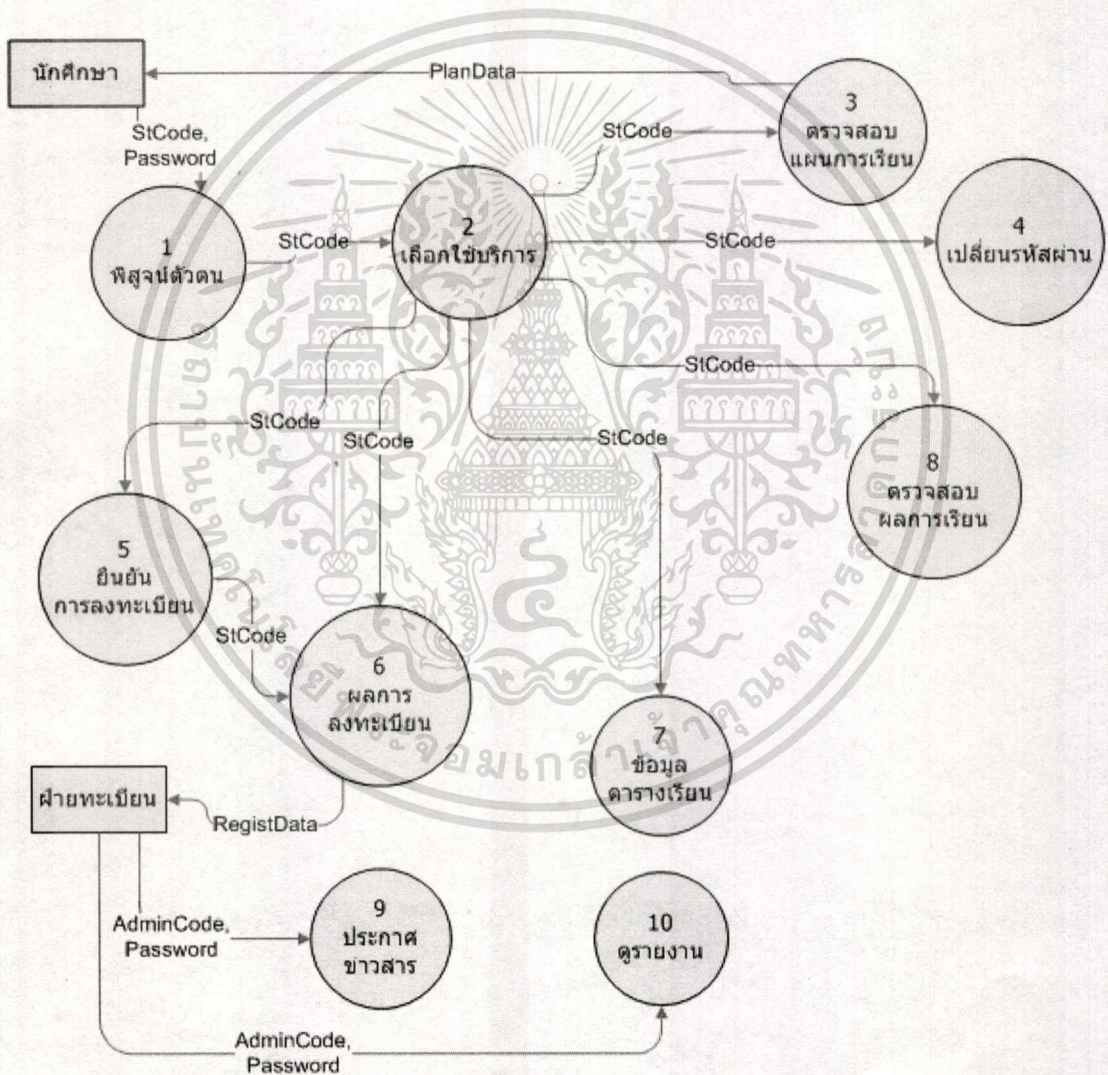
นักศึกษา

PlanData

3
ตรวจสอบ
แผนการเรียน

StCode,
Password

StCode

1
พิสูจน์ตัวตน

StCode

2
เลือกใช้บริการ

StCode

4
เปลี่ยนรหัสผ่าน

StCode

StCode

StCode

StCode

8
ตรวจสอบ
ผลการเรียน

5
ยืนยัน
การลงทะเบียน

StCode

6
ผลการ
ลงทะเบียน

7
ข้อมูล
ตารางเรียน

ฝ่ายทะเบียน

RegistData

AdminCode,
Password

9
ประกาศ
ข่าวสาร

10
ดูรายงาน

AdminCode,
Password